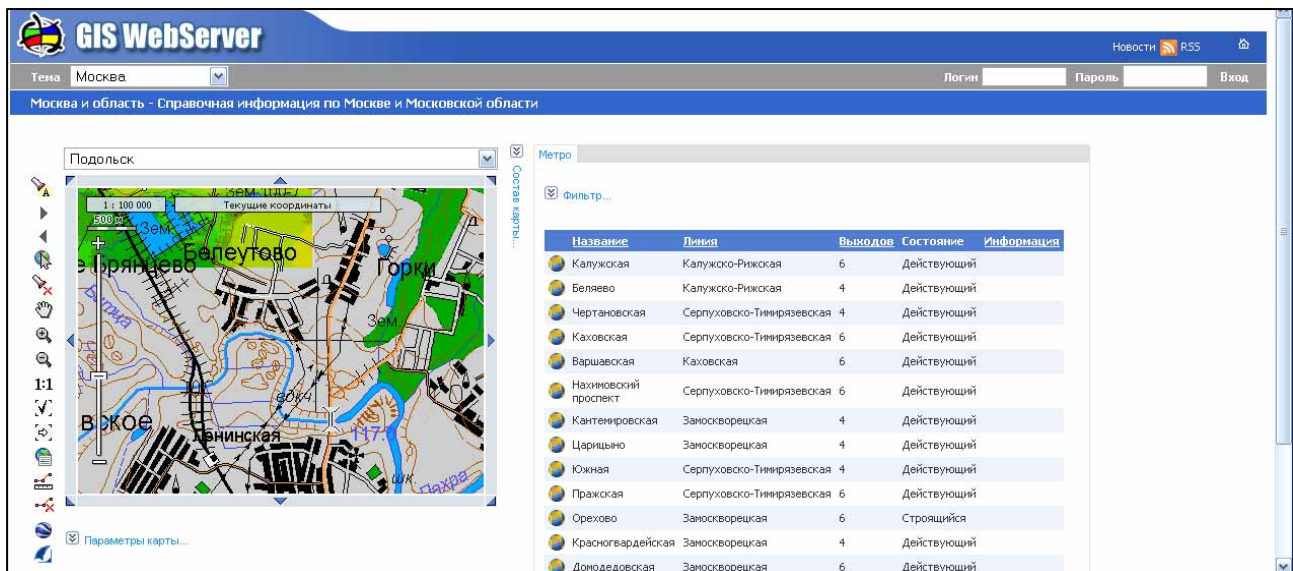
GIS WebServer

Новости RSS

Тема Москва

Логин Пароль Вход

Москва и область - Справочная информация по Москве и Московской области

Подольск

1 : 100 000 Текущие координаты
500 м

Зем Беляево Брянцево Горки Зем вское Ленинская Битца 117 шх Пахра

1:1

Параметры карты...

Состав карты...

Метро

Фильтр...

| Название | Линия | Выходов | Состояние | Информация |
|---|---|---|---|---|
| Калужская | Калужско-Рижская | 6 | Действующий | |
| Беляево | Калужско-Рижская | 4 | Действующий | |
| Чертановская | Серпуховско-Тимирязевская | 4 | Действующий | |
| Каховская | Серпуховско-Тимирязевская | 6 | Действующий | |
| Варшавская | Каховская | 6 | Действующий | |
| Нахимовский проспект | Серпуховско-Тимирязевская | 6 | Действующий | |
| Кантемировская | Замоскворецкая | 4 | Действующий | |
| Царицыно | Замоскворецкая | 4 | Действующий | |
| Южная | Серпуховско-Тимирязевская | 4 | Действующий | |
| Пражская | Серпуховско-Тимирязевская | 6 | Действующий | |
| Орехово | Замоскворецкая | 6 | Строящийся | |
| Красногвардейская | Замоскворецкая | 4 | Действующий | |
| Домодедовская | Замоскворецкая | 6 | Действующий | |